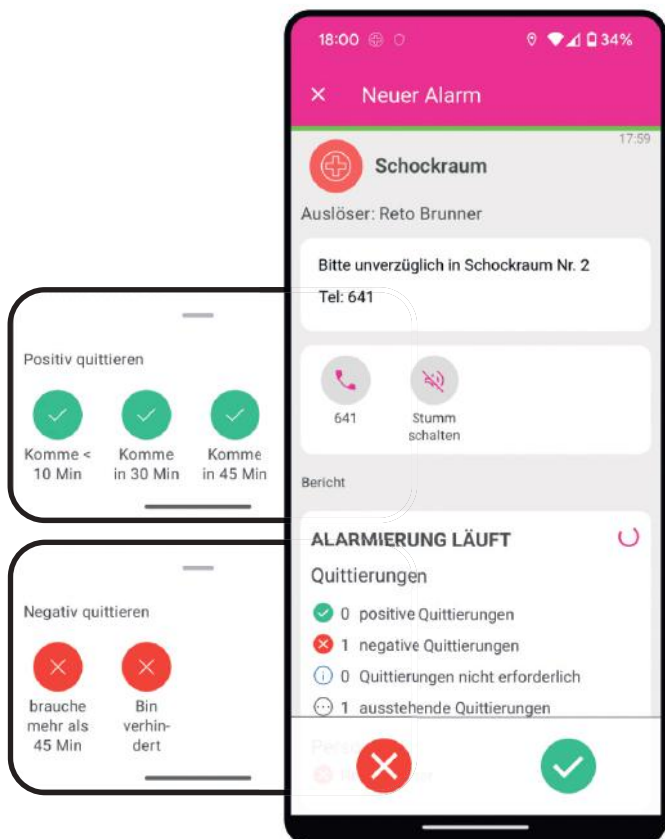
18:00 34%

Neuer Alarm

17:59

Schockraum

Auslöser: Reto Brunner

Bitte unverzüglich in Schockraum Nr. 2

Tel: 641

641

Stumm schalten

Bericht

ALARMIERUNG LÄUFT

Quittierungen

0 positive Quittierungen

1 negative Quittierungen

0 Quittierungen nicht erforderlich

1 ausstehende Quittierungen

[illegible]

Positiv quittieren

Komme < 10 Min

Komme in 30 Min

Komme in 45 Min

Negativ quittieren

brauche mehr als 45 Min

Bin verhindert